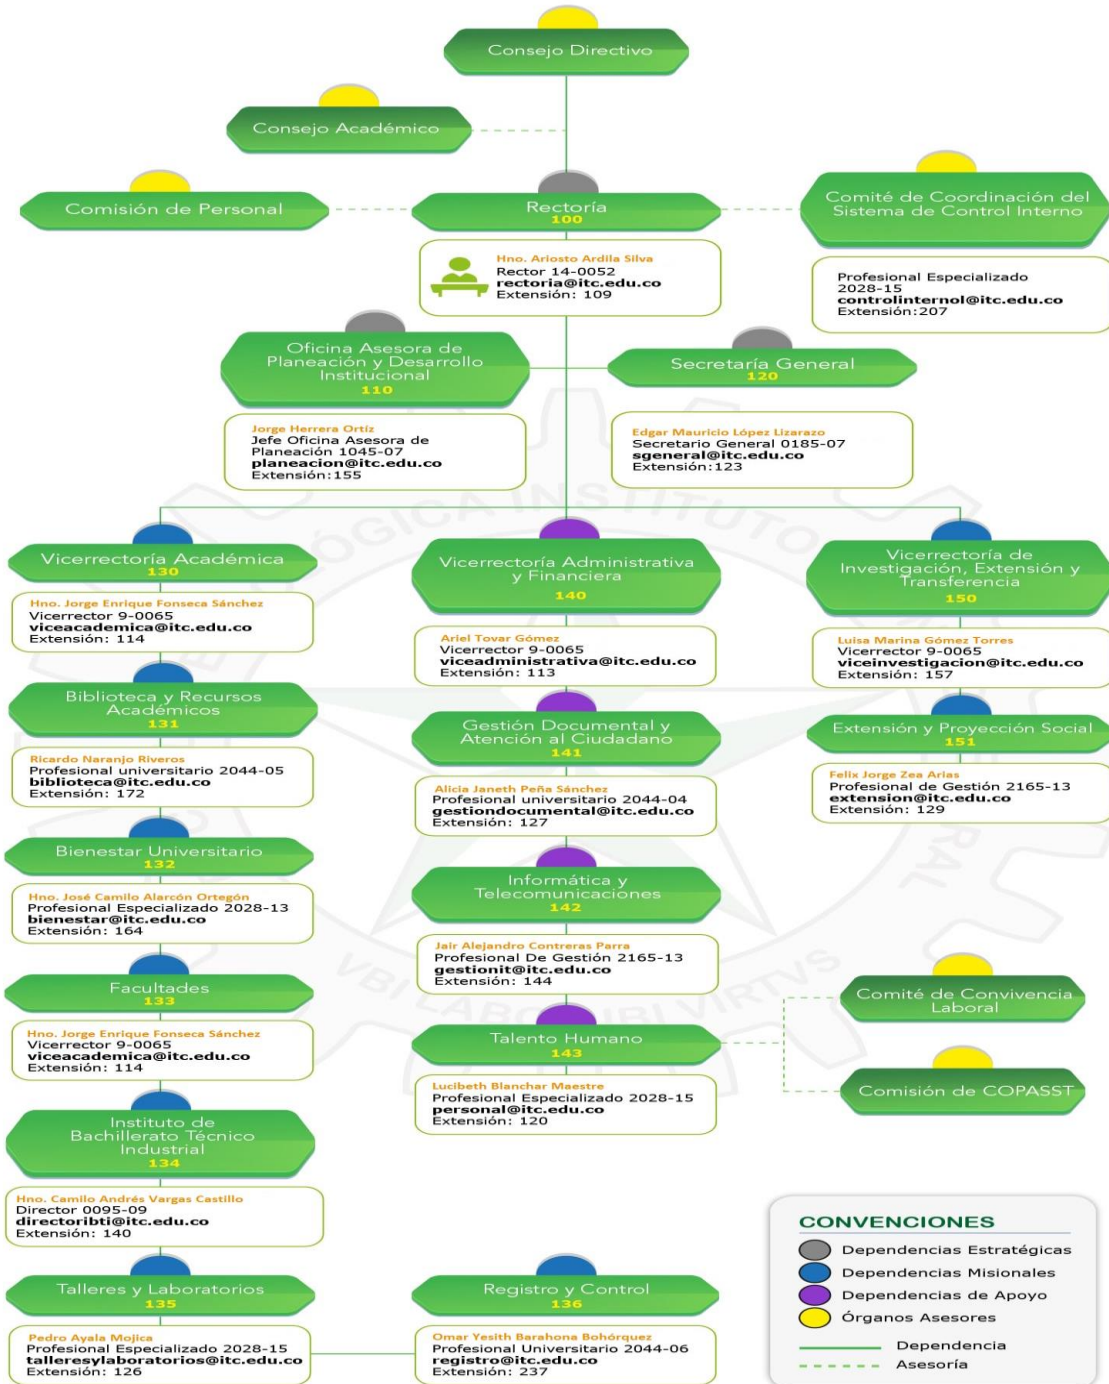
Consejo Directivo

Consejo Académico

Comisión de Personal

Rectoría
100

Hno. Ariosto Ardila Silva
Rector 14-0052
rectoria@itc.edu.co
Extensión: 109

Comité de Coordinación del Sistema de Control Interno

Profesional Especializado 2028-15
controlinterno@itc.edu.co
Extensión:207

Oficina Asesora de Planeación y Desarrollo Institucional
110

Jorge Herrera Ortiz
Jefe Oficina Asesora de Planeación 1045-07
planeacion@itc.edu.co
Extensión:155

Secretaría General
120

Edgar Mauricio López Lizarazo
Secretario General 0185-07
sgeneral@itc.edu.co
Extensión:123

Vicerrectoría Académica
130

Hno. Jorge Enrique Fonseca Sánchez
Vicerrector 9-0065
viceacademica@itc.edu.co
Extensión: 114

Vicerrectoría Administrativa y Financiera
140

Ariel Tovar Gómez
Vicerrector 9-0065
viceadministrativa@itc.edu.co
Extensión: 113

Vicerrectoría de Investigación, Extensión y Transferencia
150

Luisa Marina Gómez Torres
Vicerrector 9-0065
viceinvestigacion@itc.edu.co
Extensión: 157

Biblioteca y Recursos Académicos
131

Ricardo Naranjo Riveros
Profesional universitario 2044-05
biblioteca@itc.edu.co
Extensión: 172

Gestión Documental y Atención al Ciudadano
141

Alicia Janeth Peña Sánchez
Profesional universitario 2044-04
gestiondocumental@itc.edu.co
Extensión: 127

Extensión y Proyección Social
151

Felix Jorge Zea Arias
Profesional de Gestión 2165-13
extension@itc.edu.co
Extensión: 129

Bienestar Universitario
132

Hno. José Camilo Alarcón Ortegón
Profesional Especializado 2028-13
bienestar@itc.edu.co
Extensión: 164

Informática y Telecomunicaciones
142

Jair Alejandro Contreras Parra
Profesional De Gestión 2165-13
gestionit@itc.edu.co
Extensión: 144

Facultades
133

Hno. Jorge Enrique Fonseca Sánchez
Vicerrector 9-0065
viceacademica@itc.edu.co
Extensión: 114

Comité de Convivencia Laboral

Talento Humano
143

Lucibeth Blanchar Maestre
Profesional Especializado 2028-15
personal@itc.edu.co
Extensión: 120

Comisión de COPASST

Instituto de Bachillerato Técnico Industrial
134

Hno. Camilo Andrés Vargas Castillo
Director 0095-09
directoribti@itc.edu.co
Extensión: 140

CONVENCIONES
Dependencias Estratégicas
Dependencias Misionales
Dependencias de Apoyo
Órganos Asesores
Dependencia
Asesoría

Talleres y Laboratorios
135

Pedro Ayala Mojica
Profesional Especializado 2028-15
talleresylaboratorios@itc.edu.co
Extensión: 126

Registro y Control
136

Omar Yesith Barahona Bohórquez
Profesional Universitario 2044-06
registro@itc.edu.co
Extensión: 237